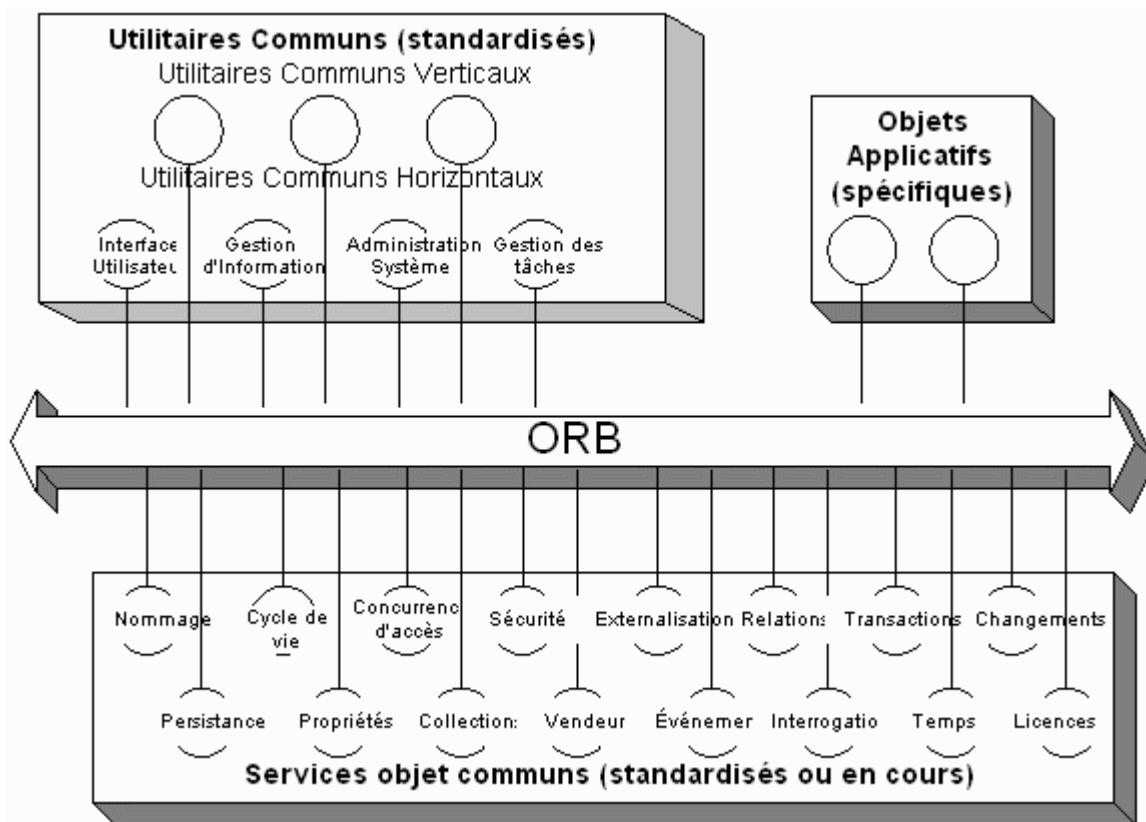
Utilitaires Communs (standardisés)
Utilitaires Communs Verticaux

Utilitaires Communs Horizontaux

Interface Utilisateu

Gestion d'Information

Administration Système

Gestion des tâches

Objets Applicatifs (spécifiques)

ORB

Nommage

Cycle de vie

Concurrenc d'accès

Sécurité

Externalisation

Relations

Transactions

Changements

Persistance

Propriétés

Collection:

Vendeur

Événemer

Interrogatio

Temps

Licences

Services objet communs (standardisés ou en cours)